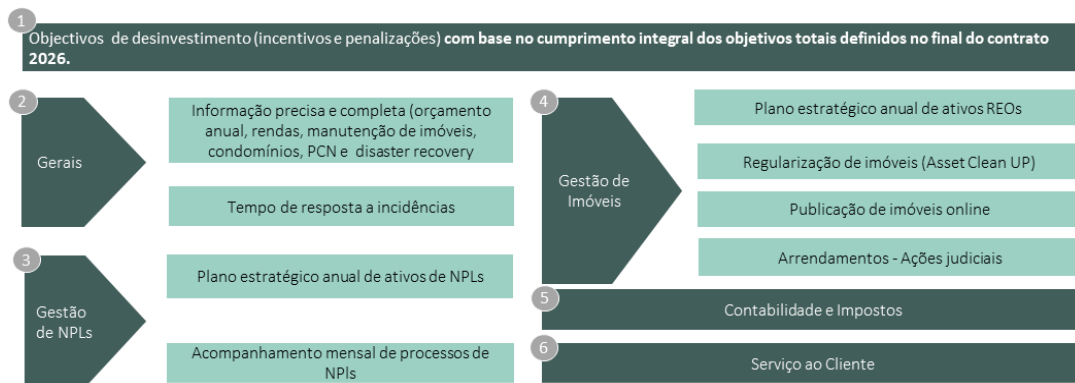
1

Objectivos de desinvestimento (incentivos e penalizações) **com base no cumprimento integral dos objetivos totais definidos no final do contrato 2026.**

2

Gerais

Informação precisa e completa (orçamento anual, rendas, manutenção de imóveis, condomínios, PCN e disaster recovery

Tempo de resposta a incidências

3

Gestão de NPLs

Plano estratégico anual de ativos de NPLs

Acompanhamento mensal de processos de NPls

4

Gestão de Imóveis

Plano estratégico anual de ativos REOs

Regularização de imóveis (Asset Clean UP)

Publicação de imóveis online

Arrendamentos - Ações judiciais

5

Contabilidade e Impostos

6

Serviço ao Cliente